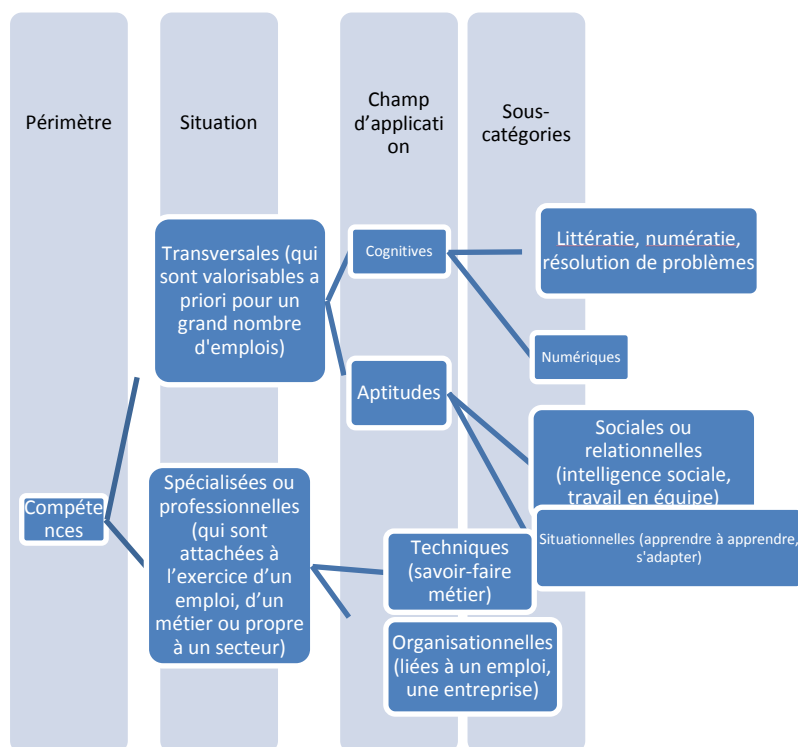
Périmètre

Situation

Champ d'applicati on

Sous-catégories

Transversales (qui sont valorisables a priori pour un grand nombre d'emplois)

Cognitives

Littératie, numératie, résolution de problèmes

Numériques

Aptitudes

Sociales ou relationnelles (intelligence sociale, travail en équipe)

Situationnelles (apprendre à apprendre, s'adapter)

Compéte nces

Spécialisées ou professionnelles (qui sont attachées à l'exercice d'un emploi, d'un métier ou propre à un secteur)

Techniques (savoir-faire métier)

Organisationnelles (liées à un emploi, une entreprise)